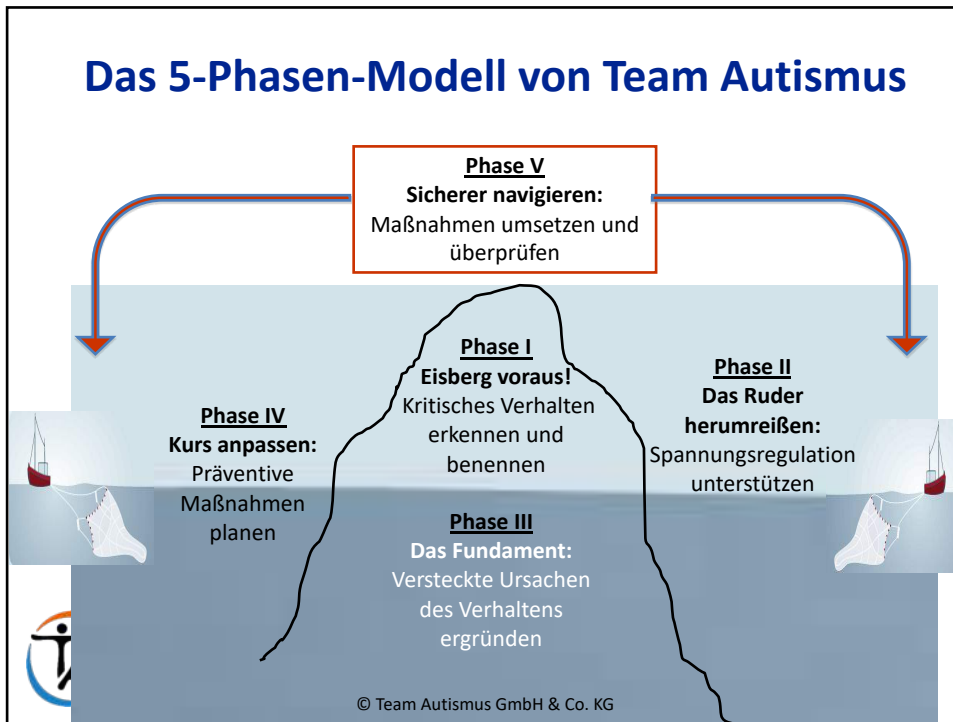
Das 5-Phasen-Modell von Team Autismus

Phase V
Sicherer navigieren:
Maßnahmen umsetzen und überprüfen

Phase I
Eisberg voraus!
Kritisches Verhalten erkennen und benennen

Phase II
Das Ruder herumreißen:
Spannungsregulation unterstützen

Phase IV
Kurs anpassen:
Präventive Maßnahmen planen

Phase III
Das Fundament:
Versteckte Ursachen des Verhaltens ergründen

© Team Autismus GmbH & Co. KG